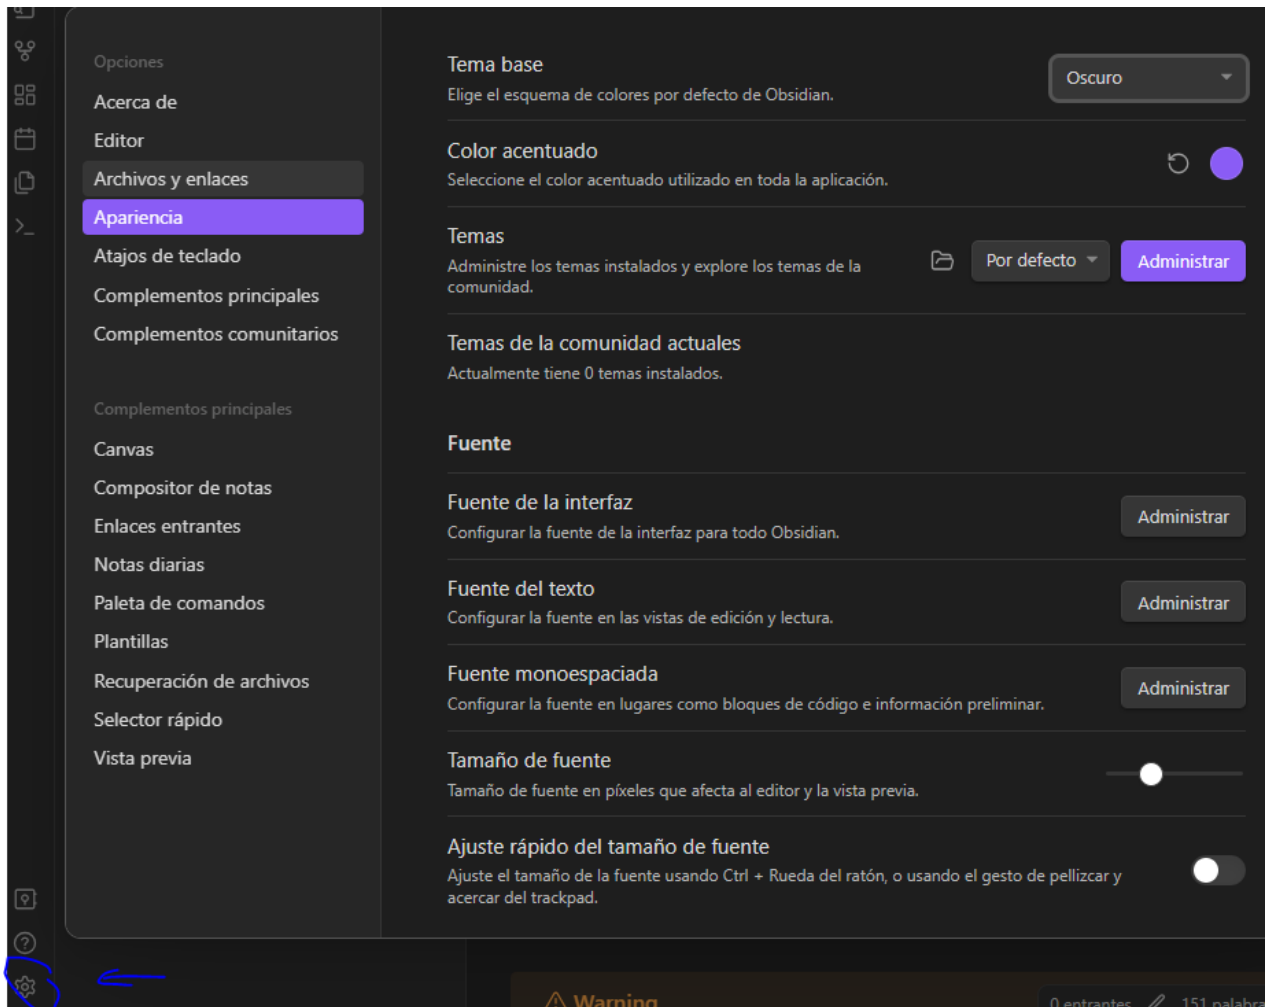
Opciones
Acerca de
Editor
Archivos y enlaces
Apariencia
Atajos de teclado
Complementos principales
Complementos comunitarios

Complementos principales
Canvas
Compositor de notas
Enlaces entrantes
Notas diarias
Paleta de comandos
Plantillas
Recuperación de archivos
Selector rápido
Vista previa

Tema base
Elige el esquema de colores por defecto de Obsidian.
Oscuro

Color acentuado
Seleccione el color acentuado utilizado en toda la aplicación.

Temas
Administre los temas instalados y explore los temas de la comunidad.
Por defecto
Administrar

Temas de la comunidad actuales
Actualmente tiene 0 temas instalados.

Fuente

Fuente de la interfaz
Configurar la fuente de la interfaz para todo Obsidian.
Administrar

Fuente del texto
Configurar la fuente en las vistas de edición y lectura.
Administrar

Fuente monoespaciada
Configurar la fuente en lugares como bloques de código e información preliminar.
Administrar

Tamaño de fuente
Tamaño de fuente en píxeles que afecta al editor y la vista previa.

Ajuste rápido del tamaño de fuente
Ajuste el tamaño de la fuente usando Ctrl + Rueda del ratón, o usando el gesto de pellizcar y acercar del trackpad.

Warning
0 entrantes 151 palabra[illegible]